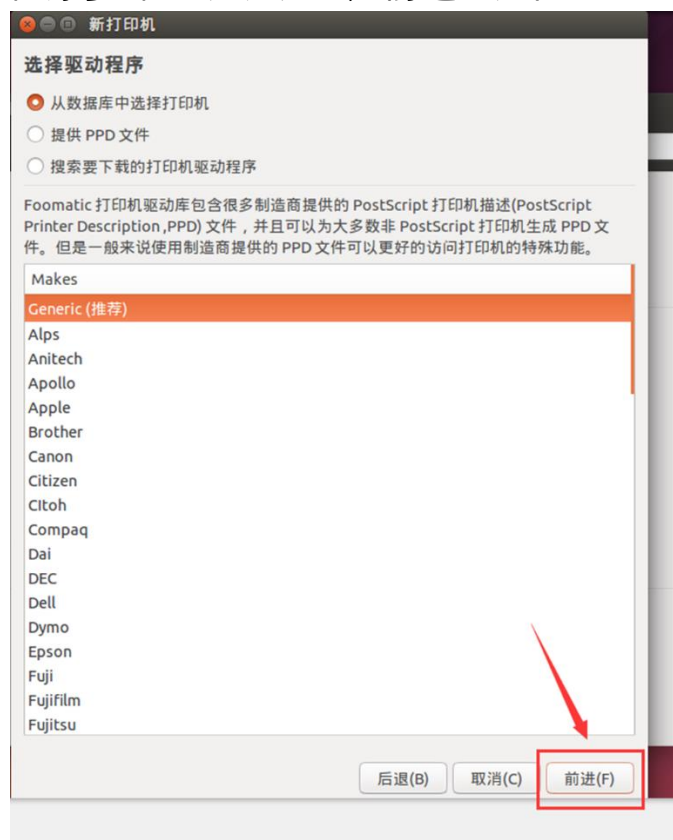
新打印机

选择驱动程序

从数据库中选择打印机

提供 PPD 文件

搜索要下载的打印机驱动程序

Foomatic 打印机驱动库包含很多制造商提供的 PostScript 打印机描述(PostScript Printer Description ,PPD) 文件，并且可以为大多数非 PostScript 打印机生成 PPD 文件。但是一般来说使用制造商提供的 PPD 文件可以更好的访问打印机的特殊功能。

Makes
Generic (推荐)
Alps
Anitech
Apollo
Apple
Brother
Canon
Citizen
CItoh
Compaq
Dai
DEC
Dell
Dymo
Epson
Fuji
Fujifilm
Fujitsu

后退(B) 取消(C) 前进(F)